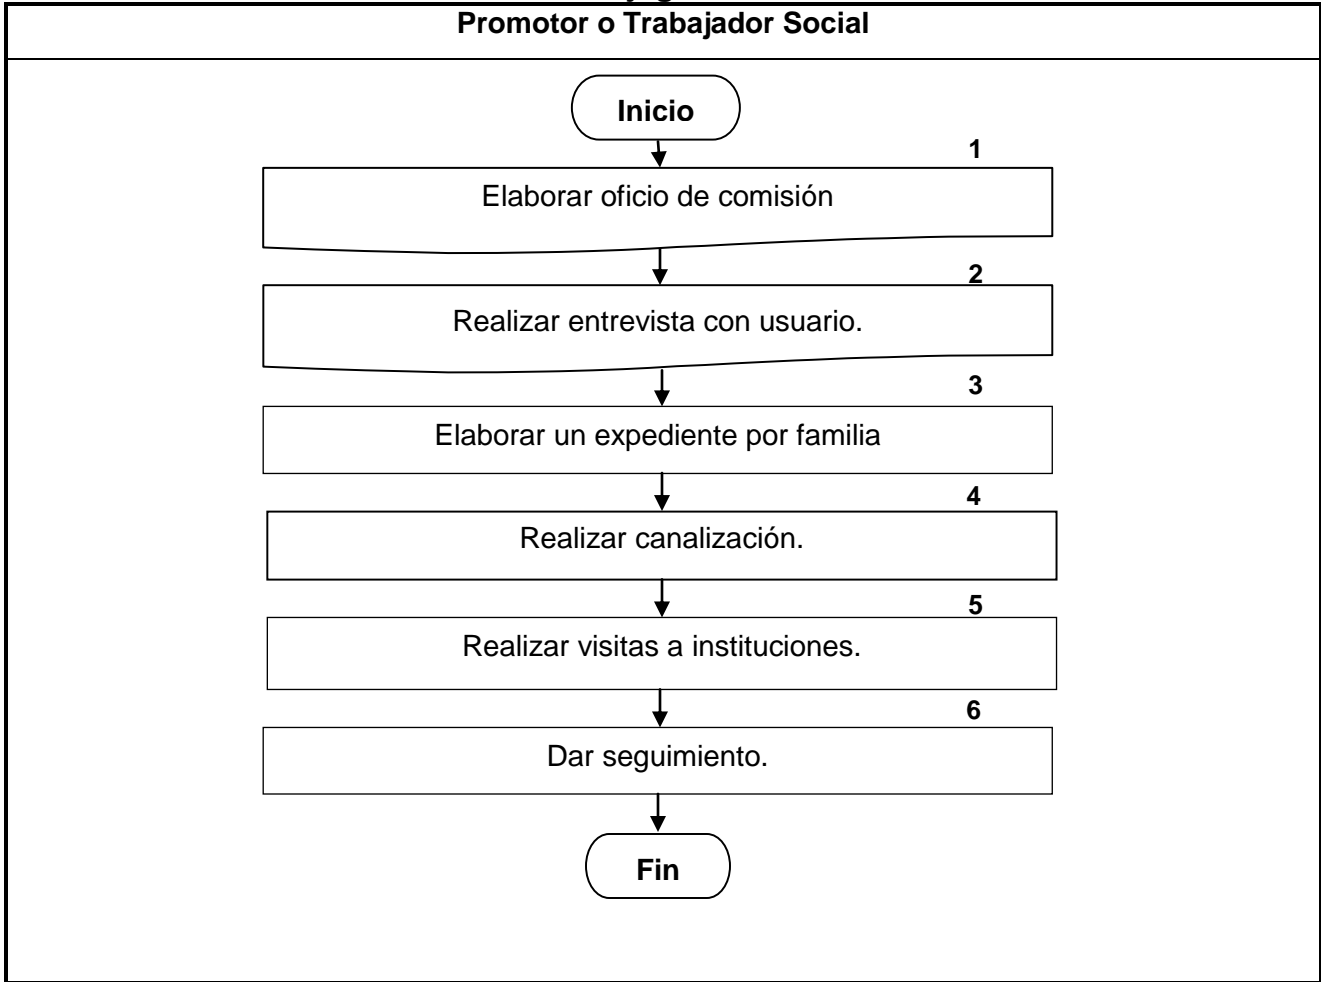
Promotor o Trabajador Social

Inicio

1
Elaborar oficio de comisión

2
Realizar entrevista con usuario.

3
Elaborar un expediente por familia

4
Realizar canalización.

5
Realizar visitas a instituciones.

6
Dar seguimiento.

Fin